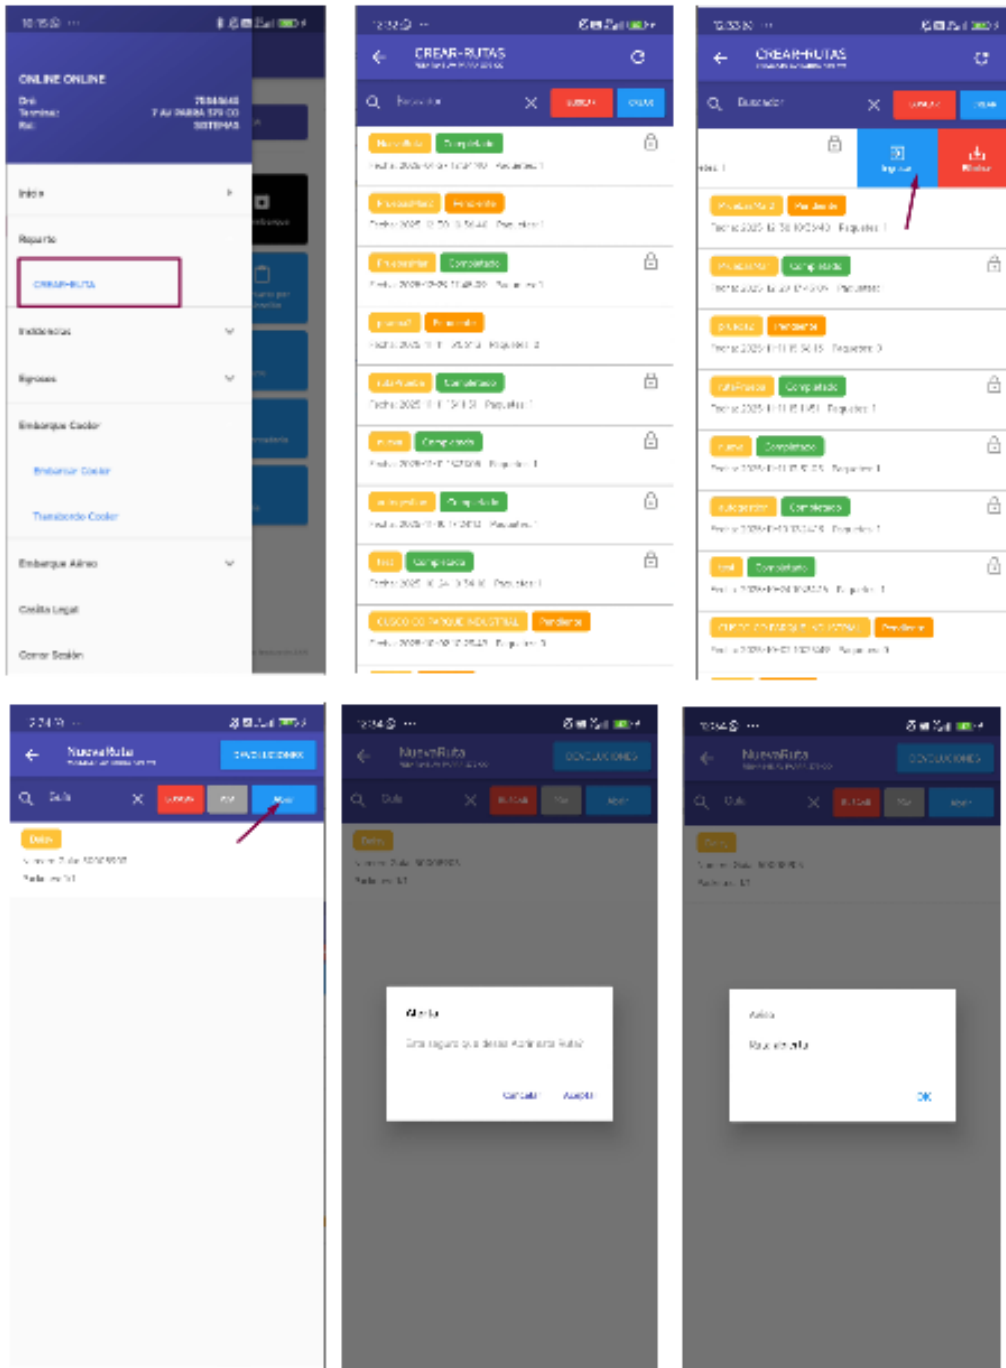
ONLINE ONLINE

Inicio

Reparto

CREAR-RUTA

Incidencias

Egresos

Embarque Cooler

Embarcar Cooler

Transbordo Cooler

Embarque Aéreo

Crédito Legal

Cerrar Sesión

CREAR-RUTAS

Buscador

Completado

Pendiente

Completado

Pendiente

Completado

Completado

Completado

Completado

Pendiente

CREAR-RUTAS

Buscador

Ingresar

Pendiente

Completado

Pendiente

Completado

Completado

Completado

Completado

Completado

Pendiente

NuevaRuta

DEVOLUCIONES

Dula

Dulo

NuevaRuta

DEVOLUCIONES

Alerta

Esta seguro que desea Asignarse Ruta?

Cancelar

Aceptar

NuevaRuta

DEVOLUCIONES

Aviso

Ruta asignada

OK